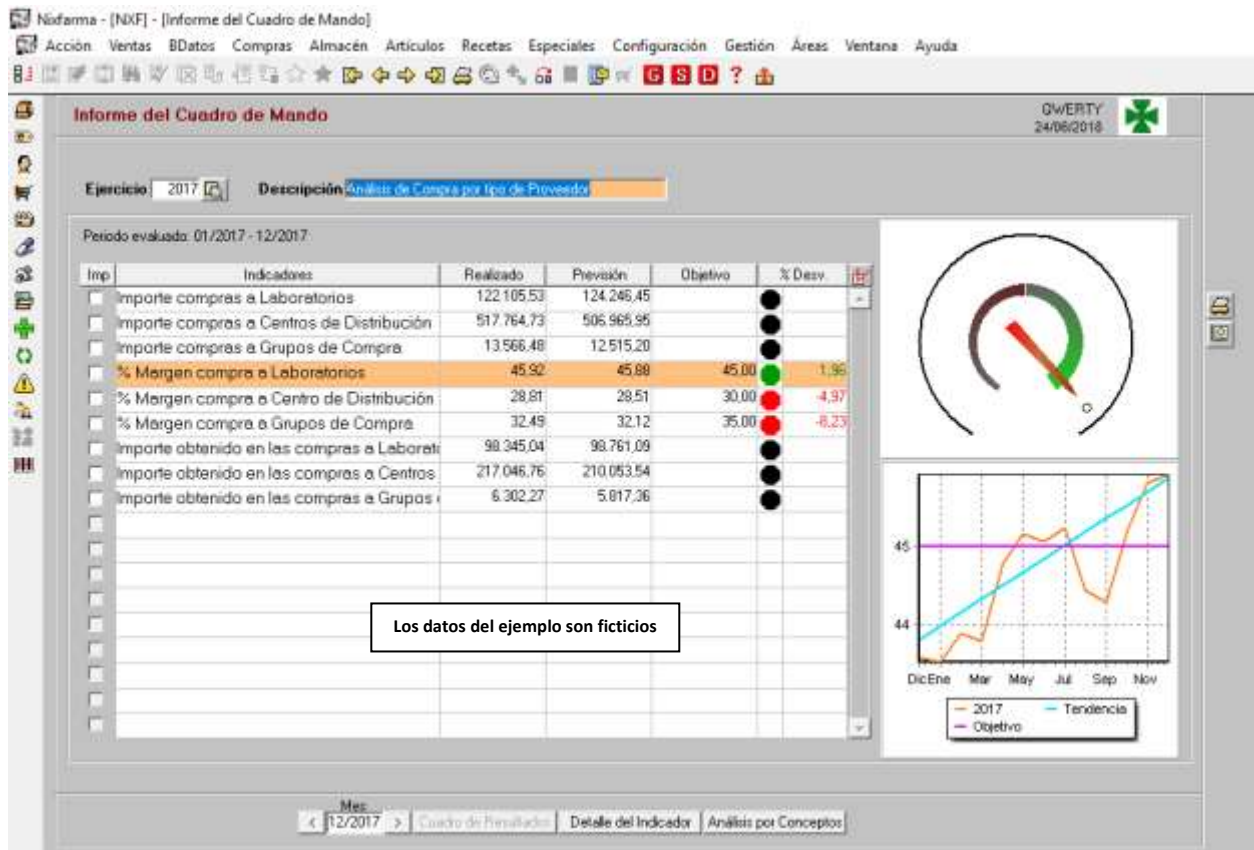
Nixfarma - [NXF] - [Informe del Cuadro de Mando]

Acción Ventas BDatos Compras Almacén Artículos Recetas Especiales Configuración Gestión Áreas Ventana Ayuda

Informe del Cuadro de Mando

QWERTY
24/06/2018

Ejercicio 2017 Descripción Análisis de Compra por tipo de Proveedor

Periodo evaluado: 01/2017 - 12/2017

| Imp | Indicadores | Realizado | Previsión | Objetivo | % Desv. |
|---|---|---|---|---|---|
| | Importe compras a Laboratorios | 122.105,53 | 124.246,45 | | |
| | Importe compras a Centros de Distribución | 517.764,73 | 506.965,95 | | |
| | Importe compras a Grupos de Compra | 13.566,48 | 12.515,20 | | |
| | % Margen compra a Laboratorios | 45,92 | 45,88 | 45,00 | 1,96 |
| | % Margen compra a Centro de Distribución | 28,81 | 28,51 | 30,00 | -4,97 |
| | % Margen compra a Grupos de Compra | 32,49 | 32,12 | 35,00 | -6,23 |
| | Importe obtenido en las compras a Laborat | 98.345,04 | 98.761,09 | | |
| | Importe obtenido en las compras a Centros | 217.046,76 | 210.053,54 | | |
| | Importe obtenido en las compras a Grupos | 6.302,27 | 5.817,36 | | |

Los datos del ejemplo son ficticios

45
44
DicEne Mar May Jul Sep Nov
2017 Tendencia
Objetivo

Mes
< 12/2017 > Cuadro de Resultados Detalle del Indicador Análisis por Conceptos